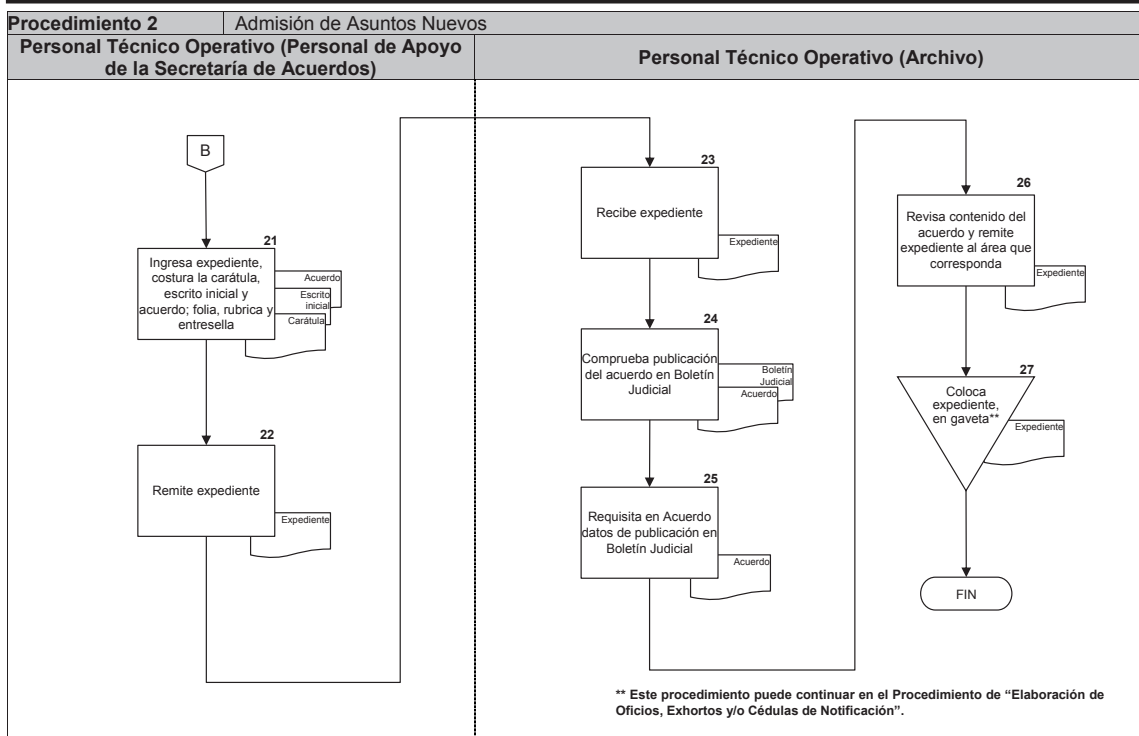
| Procedimiento 2 | Admisión de Asuntos Nuevos |
|---|---|

Personal Técnico Operativo (Personal de Apoyo de la Secretaría de Acuerdos)

Personal Técnico Operativo (Archivo)

B

21
Ingresa expediente, costura la carátula, escrito inicial y acuerdo; folia, rubrica y entresella
Acuerdo
Escrito inicial
Carátula

22
Remite expediente
Expediente

23
Recibe expediente
Expediente

24
Comprueba publicación del acuerdo en Boletín Judicial
Boletín Judicial
Acuerdo

25
Requisita en Acuerdo datos de publicación en Boletín Judicial
Acuerdo

26
Revisa contenido del acuerdo y remite expediente al área que corresponda
Expediente

27
Coloca expediente, en gaveta**
Expediente

FIN

** Este procedimiento puede continuar en el Procedimiento de "Elaboración de Oficios, Exhortos y/o Cédulas de Notificación".